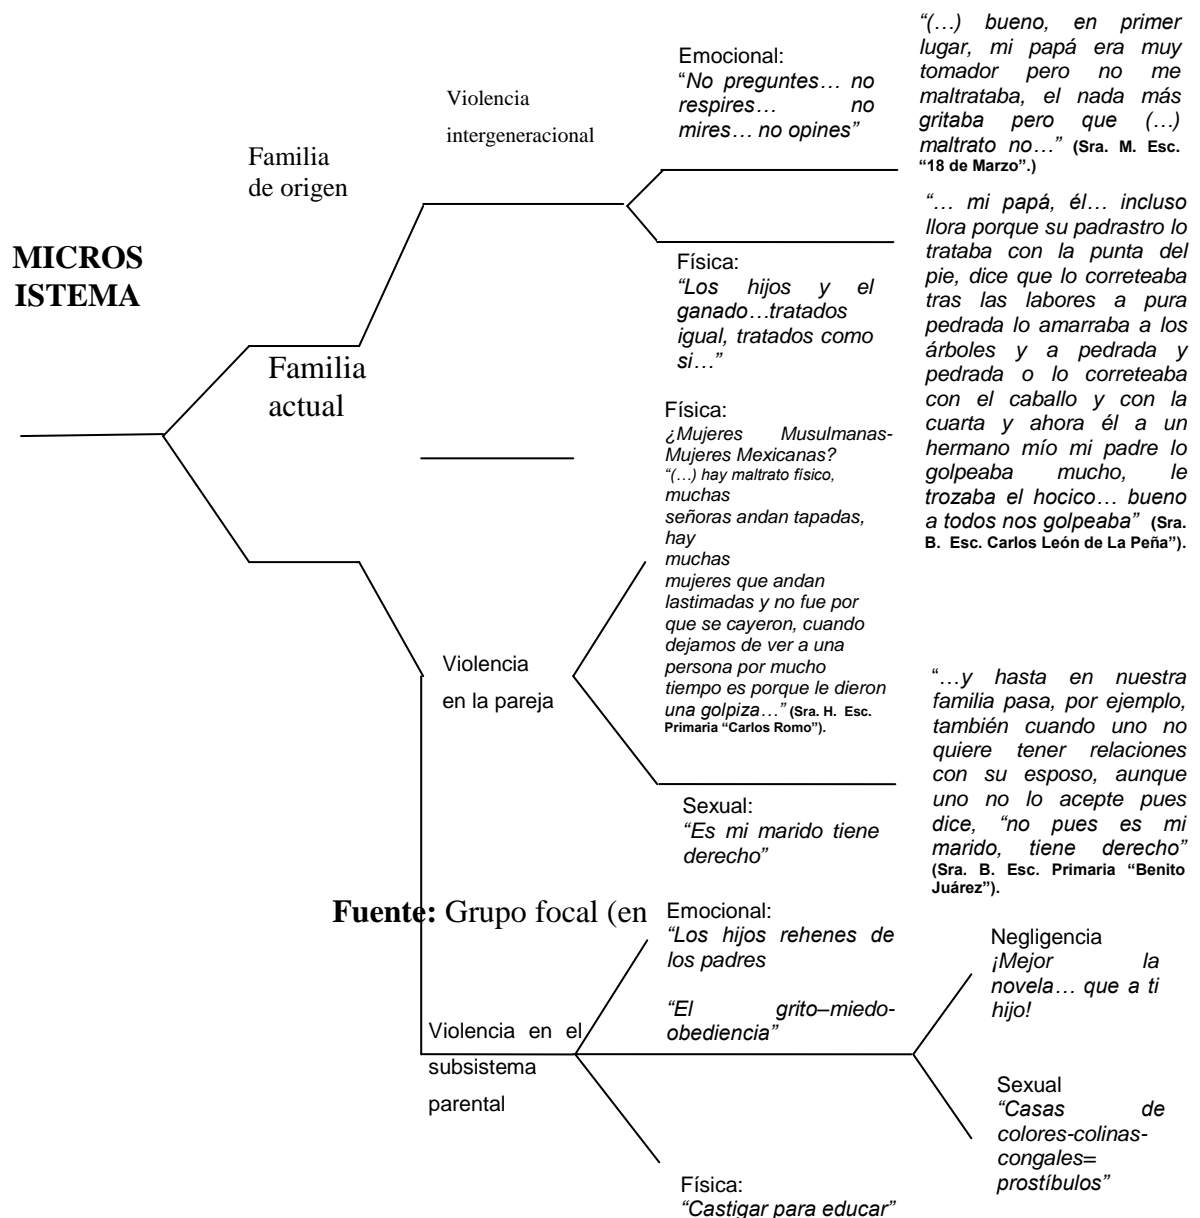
MICROS ISTEMA

Familia de origen

Violencia intergeneracional

Emocional:
"No preguntes… no respires… no mires… no opines"

"(…) bueno, en primer lugar, mi papá era muy tomador pero no me maltrataba, el nada más gritaba pero que (…) maltrato no…" (Sra. M. Esc. "18 de Marzo".)

"… mi papá, él… incluso llora porque su padrastro lo trataba con la punta del pie, dice que lo correteaba tras las labores a pura pedrada lo amarraba a los árboles y a pedrada y pedrada o lo correteaba con el caballo y con la cuarta y ahora él a un hermano mío mi padre lo golpeaba mucho, le trozaba el hocico… bueno a todos nos golpeaba" (Sra. B. Esc. Carlos León de La Peña").

Física:
"Los hijos y el ganado…tratados igual, tratados como si…"

Familia actual

Física:
¿Mujeres Musulmanas-Mujeres Mexicanas?
"(…) hay maltrato físico, muchas señoras andan tapadas, hay muchas mujeres que andan lastimadas y no fue por que se cayeron, cuando dejamos de ver a una persona por mucho tiempo es porque le dieron una golpiza…" (Sra. H. Esc. Primaria "Carlos Romo").

Violencia en la pareja

"…y hasta en nuestra familia pasa, por ejemplo, también cuando uno no quiere tener relaciones con su esposo, aunque uno no lo acepte pues dice, "no pues es mi marido, tiene derecho" (Sra. B. Esc. Primaria "Benito Juárez").

Sexual:
"Es mi marido tiene derecho"

Fuente: Grupo focal (en

Emocional:
"Los hijos rehenes de los padres

"El grito–miedo-obediencia"

Violencia en el subsistema parental

Negligencia
¡Mejor la novela… que a ti hijo!

Sexual
"Casas de colores-colinas-congales= prostíbulos"

Física:
"Castigar para educar"